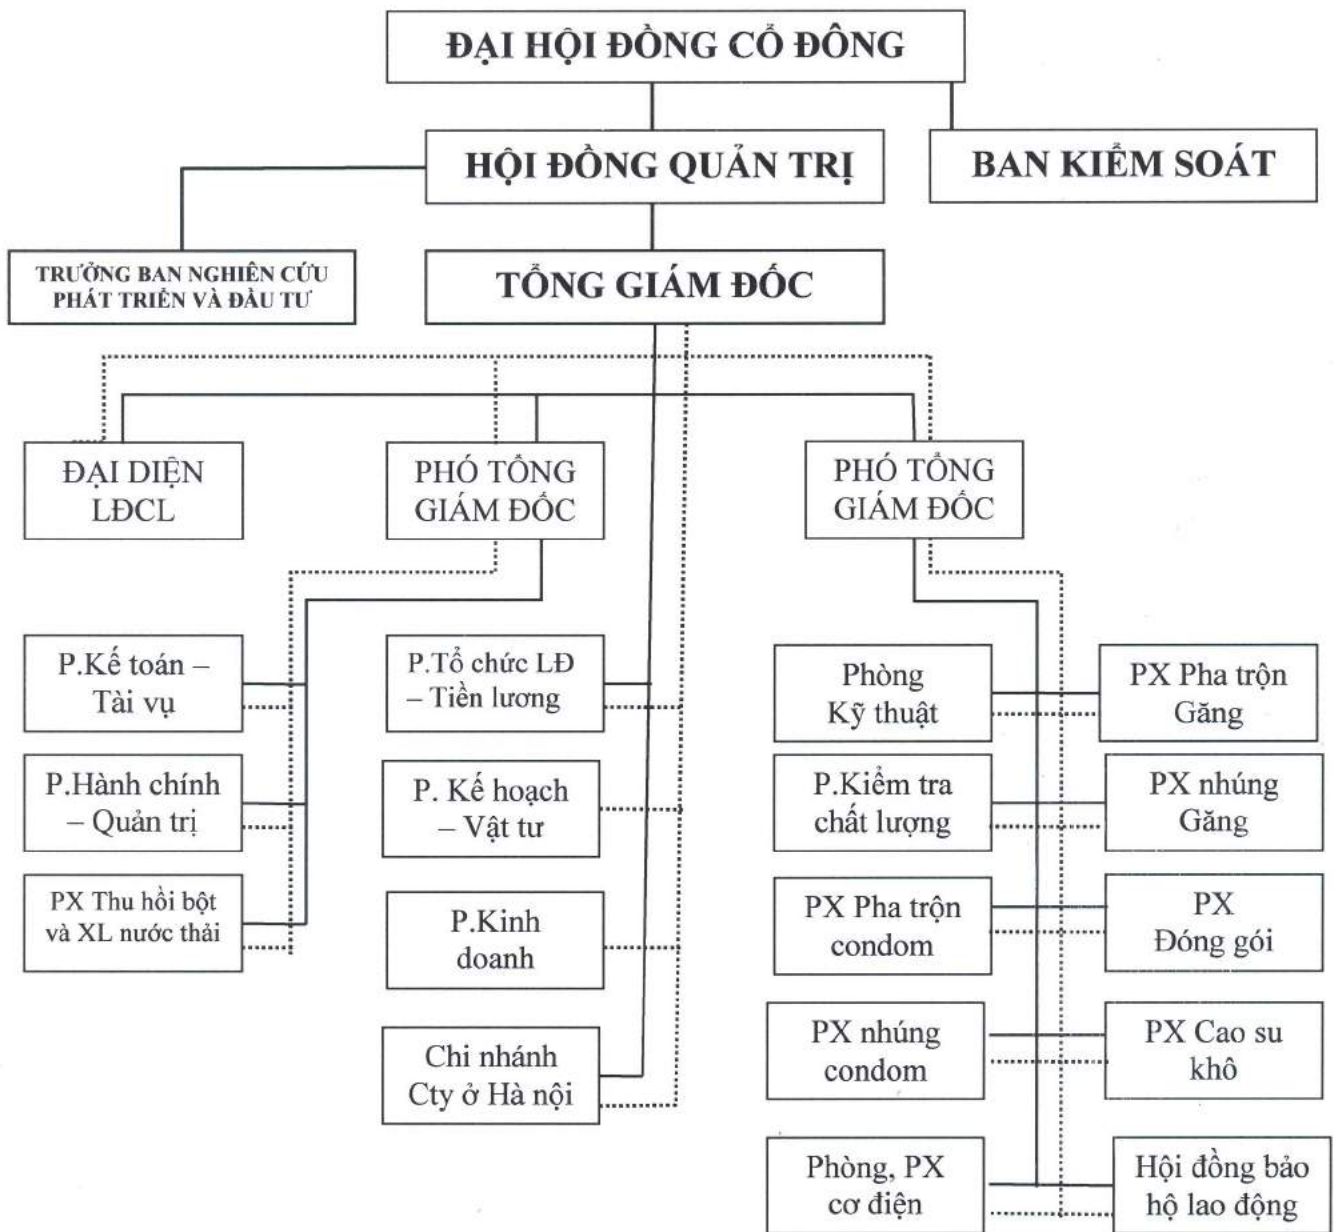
ĐẠI HỘI ĐỒNG CỔ ĐÔNG

HỘI ĐỒNG QUẢN TRỊ

BAN KIỂM SOÁT

TRƯỞNG BAN NGHIÊN CỨU PHÁT TRIỂN VÀ ĐẦU TƯ

TỔNG GIÁM ĐỐC

ĐẠI DIỆN LĐCL

PHÓ TỔNG GIÁM ĐỐC

PHÓ TỔNG GIÁM ĐỐC

P.Kế toán – Tài vụ

P.Hành chính – Quản trị

PX Thu hồi bột và XL nước thải

P.Tổ chức LĐ – Tiền lương

P. Kế hoạch – Vật tư

P.Kinh doanh

Chi nhánh Cty ở Hà nội

Phòng Kỹ thuật

PX Pha trộn Găng

P.Kiểm tra chất lượng

PX nhúng Găng

PX Pha trộn condom

PX Đóng gói

PX nhúng condom

PX Cao su khô

Phòng, PX cơ điện

Hội đồng bảo hộ lao động